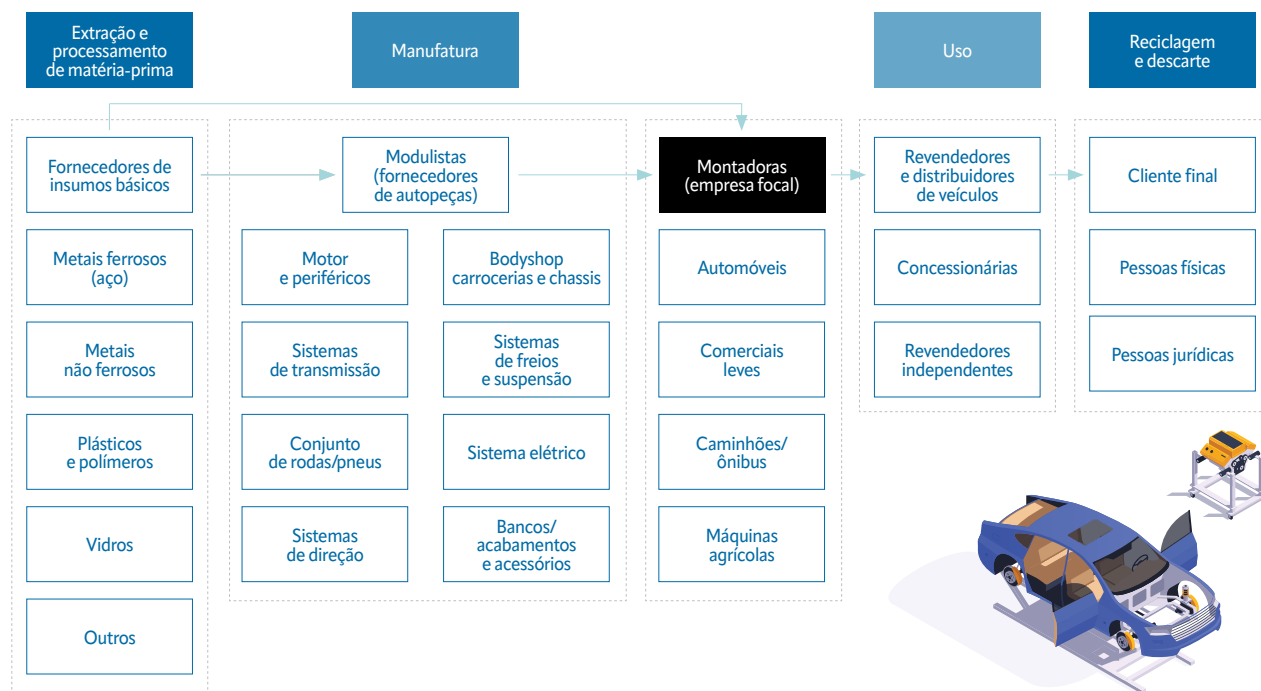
Extração e processamento de matéria-prima

Manufatura

Uso

Reciclagem e descarte

Fornecedores de insumos básicos

Metais ferrosos (aço)

Metais não ferrosos

Plásticos e polímeros

Vidros

Outros

Modulistas (fornecedores de autopeças)

Motor e periféricos

Bodyshop carrocerias e chassis

Sistemas de transmissão

Sistemas de freios e suspensão

Conjunto de rodas/pneus

Sistema elétrico

Sistemas de direção

Bancos/ acabamentos e acessórios

Montadoras (empresa focal)

Automóveis

Comerciais leves

Caminhões/ ônibus

Máquinas agrícolas

Revendedores e distribuidores de veículos

Concessionárias

Revendedores independentes

Cliente final

Pessoas físicas

Pessoas jurídicas